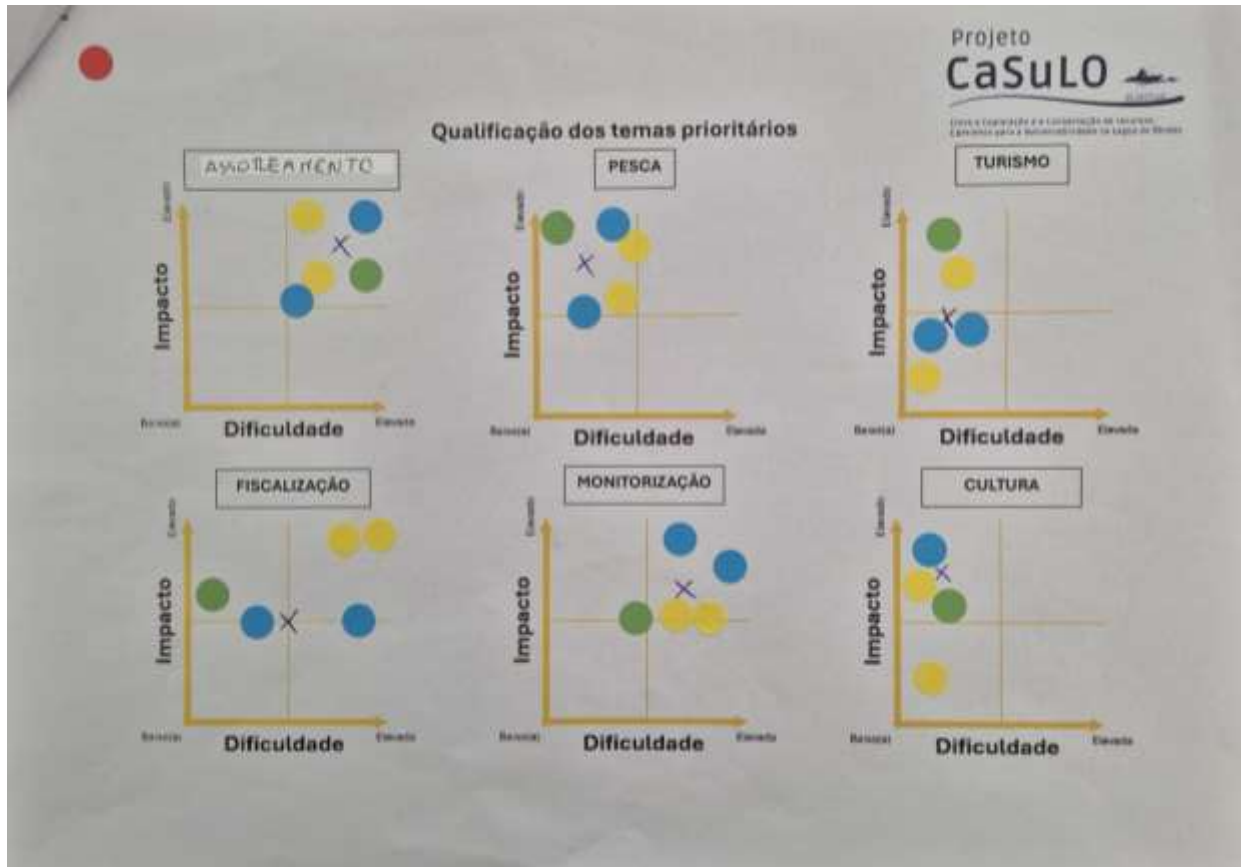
Projeto
CaSuLO

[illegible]

Qualificação dos temas prioritários

ASSOREAMENTO

Elevado
Impacto
Baixo(a)
Dificuldade
Elevada

PESCA

Elevado
Impacto
Baixo(a)
Dificuldade
Elevada

TURISMO

Elevado
Impacto
Baixo(a)
Dificuldade
Elevada

FISCALIZAÇÃO

Elevado
Impacto
Baixo(a)
Dificuldade
Elevada

MONITORIZAÇÃO

Elevado
Impacto
Baixo(a)
Dificuldade
Elevada

CULTURA

Elevado
Impacto
Baixo(a)
Dificuldade
Elevada